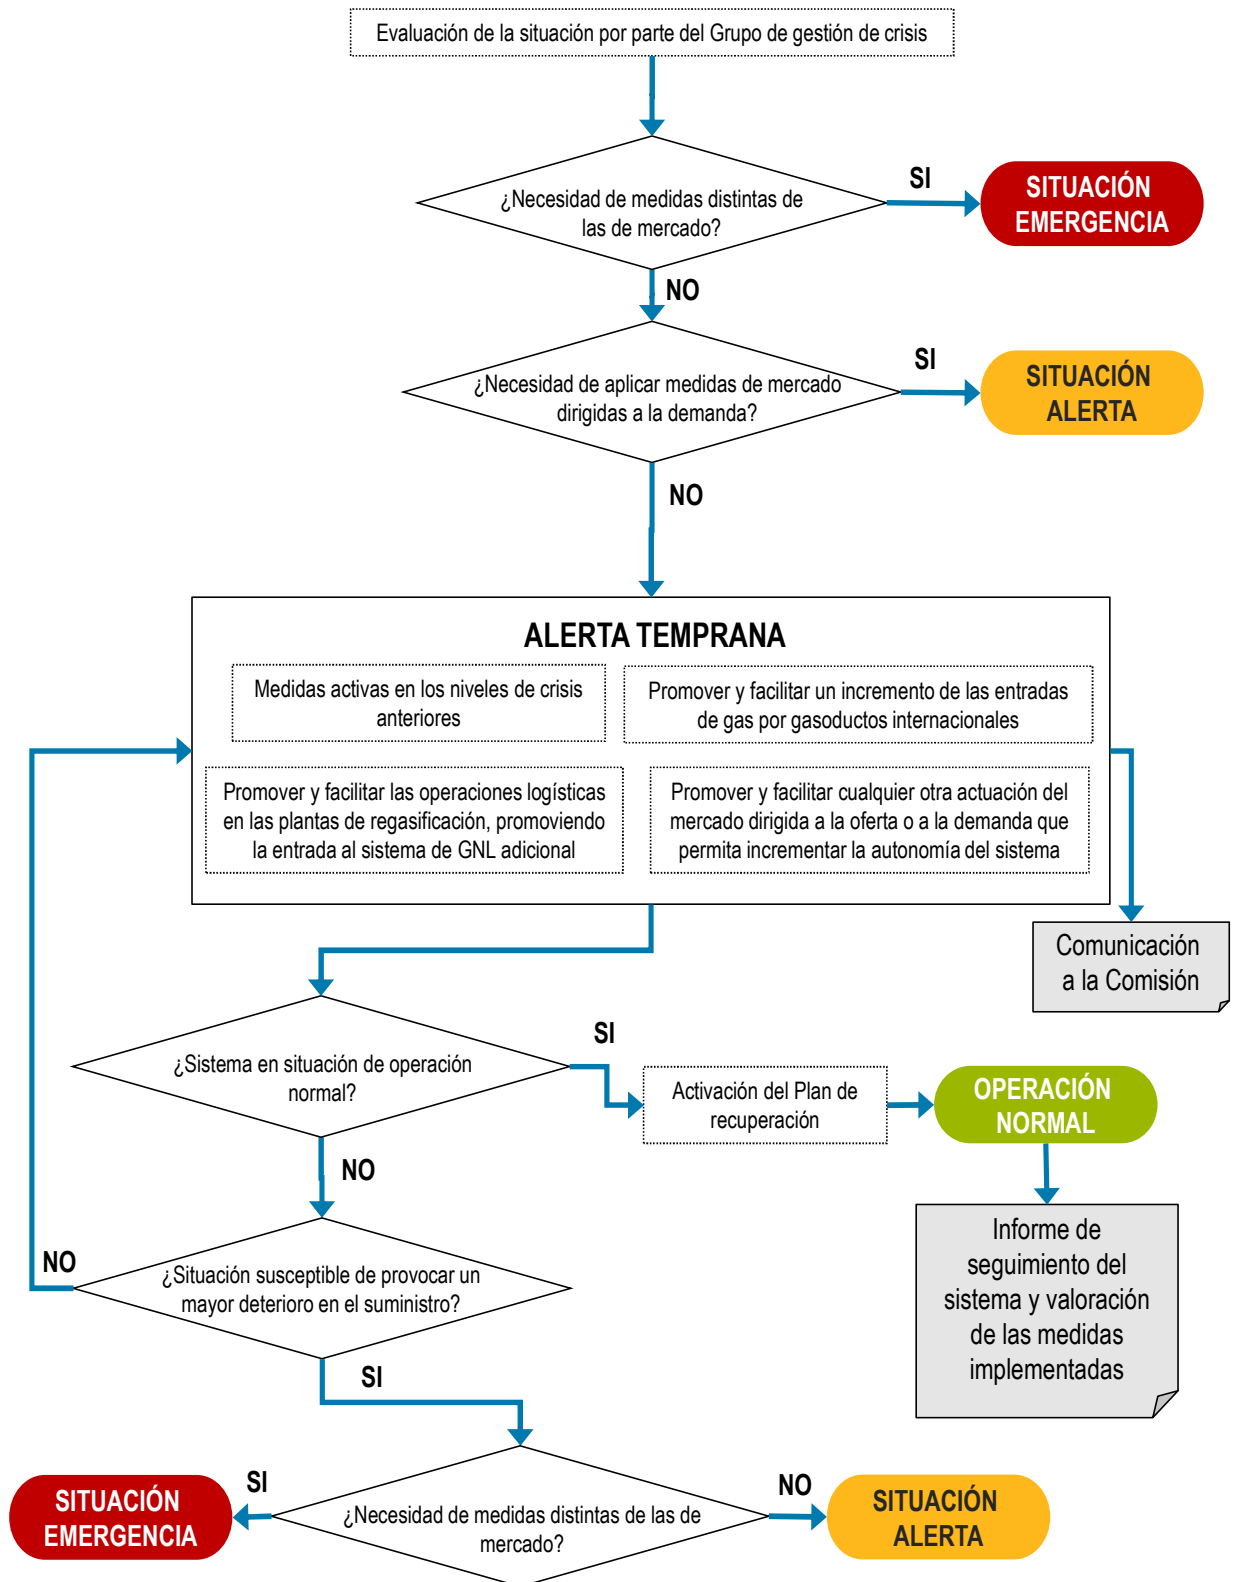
Evaluación de la situación por parte del Grupo de gestión de crisis

¿Necesidad de medidas distintas de las de mercado?

SI

SITUACIÓN EMERGENCIA

NO

¿Necesidad de aplicar medidas de mercado dirigidas a la demanda?

SI

SITUACIÓN ALERTA

NO

ALERTA TEMPRANA

Medidas activas en los niveles de crisis anteriores

Promover y facilitar un incremento de las entradas de gas por gasoductos internacionales

Promover y facilitar las operaciones logísticas en las plantas de regasificación, promoviendo la entrada al sistema de GNL adicional

Promover y facilitar cualquier otra actuación del mercado dirigida a la oferta o a la demanda que permita incrementar la autonomía del sistema

Comunicación a la Comisión

¿Sistema en situación de operación normal?

SI

Activación del Plan de recuperación

OPERACIÓN NORMAL

Informe de seguimiento del sistema y valoración de las medidas implementadas

NO

NO

¿Situación susceptible de provocar un mayor deterioro en el suministro?

SI

SITUACIÓN EMERGENCIA

SI

¿Necesidad de medidas distintas de las de mercado?

NO

SITUACIÓN ALERTA